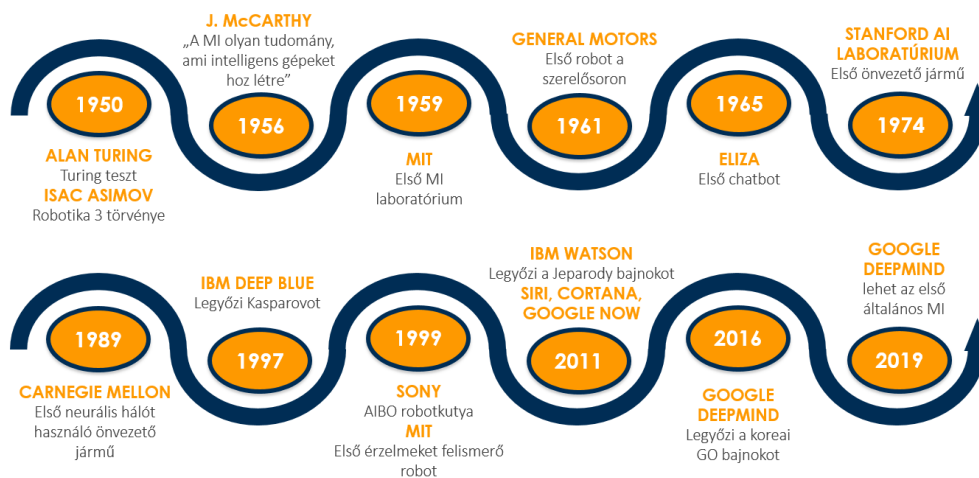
1950

ALAN TURING
Turing teszt
ISAC ASIMOV
Robotika 3 törvénye

J. McCARTHY
„A MI olyan tudomány, ami intelligens gépeket hoz létre”

1956

1959

MIT
Első MI laboratórium

GENERAL MOTORS
Első robot a szerelősoron

1961

1965

ELIZA
Első chatbot

STANFORD AI LABORATÚRIUM
Első önvezető jármű

1974

1989

CARNEGIE MELLON
Első neurális hálót használó önvezető jármű

IBM DEEP BLUE
Legyőzi Kasparovot

1997

1999

SONY
AIBO robotkutya
MIT
Első érzelmeket felismerő robot

IBM WATSON
Legyőzi a Jeparody bajnokot
SIRI, CORTANA, GOOGLE NOW

2011

2016

GOOGLE DEEPMIND
Legyőzi a koreai GO bajnokot

GOOGLE DEEPMIND
lehet az első általános MI

2019